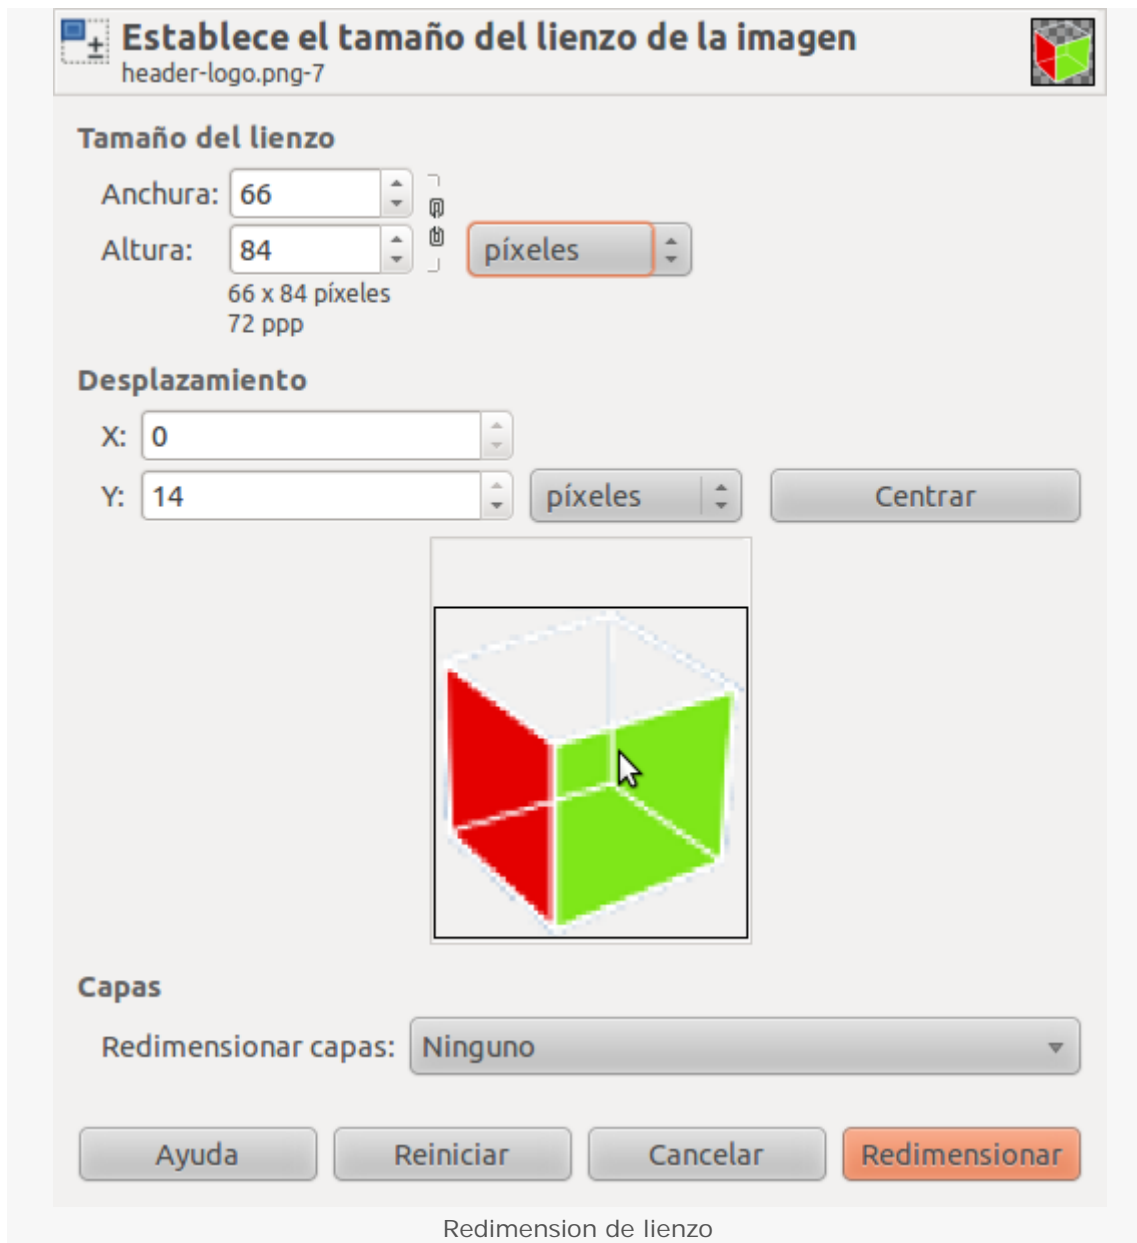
Establece el tamaño del lienzo de la imagen
header-logo.png-7

Tamaño del lienzo

Anchura: 66

Altura: 84

píxeles

66 x 84 píxeles
72 ppp

Desplazamiento

X: 0

Y: 14

píxeles

Centrar

Capas

Redimensionar capas: Ninguno

Ayuda

Reiniciar

Cancelar

Redimensionar

Redimension de lienzo